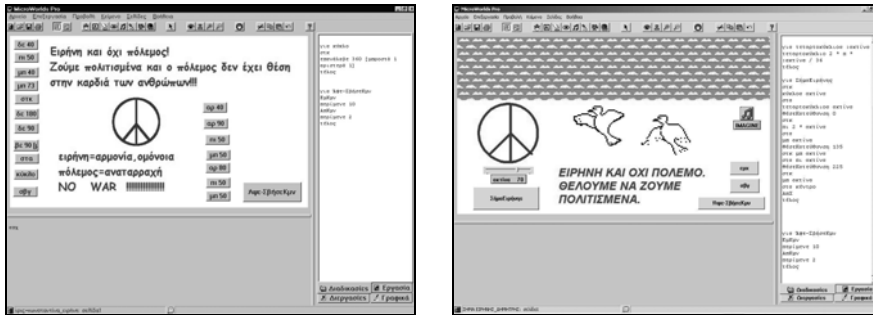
MicroWorlds Pro

Αρχείο Επεξεργασία Προβολή Σελίδα Βοήθεια

δε 40
πτ 50
μπ 40
μπ 73
στκ
δε 100
δε 90
βε 90
στα
κύκλο
αβγ

Ειρήνη και όχι πόλεμος!
Ζούμε πολιτισμένα και ο πόλεμος δεν έχει θέση στην καρδιά των ανθρώπων!!!

ειρήνη=αρμονία, ομόνοια
πόλεμος=αναταραχή
NO WAR !!!!!!!!!!!!!!!

ιπ 40
ιπ 90
πτ 50
μπ 50
ιπ 80
πτ 50
πτ 50
μπ 50

Άρχ-Σβήσε-Κέλ

για κύκλο
στα
επανάλαβε 360 [μπροστά 1 αριστερά 1]
τέλος

για Άρχ-Σβήσε-Κέλ
Κρύψε
σηκόμενο 10
Ανθρ
σηκόμενο 1
τέλος

Διαδικασίες Εργασία Διεργασίες Γραφικά

MicroWorlds Pro

Αρχείο Επεξεργασία Προβολή Σελίδα Βοήθεια

IMAGINE

μετ8ου 70

ΣβησεΞανά

ΕΙΡΗΝΗ ΚΑΙ ΟΧΙ ΠΟΛΕΜΟ.
ΘΕΛΟΥΜΕ ΝΑ ΖΟΥΜΕ ΠΟΛΙΤΙΣΜΕΝΑ.

ειρη
αβγ

Άρχ-Σβήσε-Κέλ

για ξαναξαναδιάλυσε
ξαναξαναδιάλυσε 2 * x
τέλος

για Σβήσε
στα
τέλος

Διαδικασίες Εργασία Διεργασίες Γραφικά